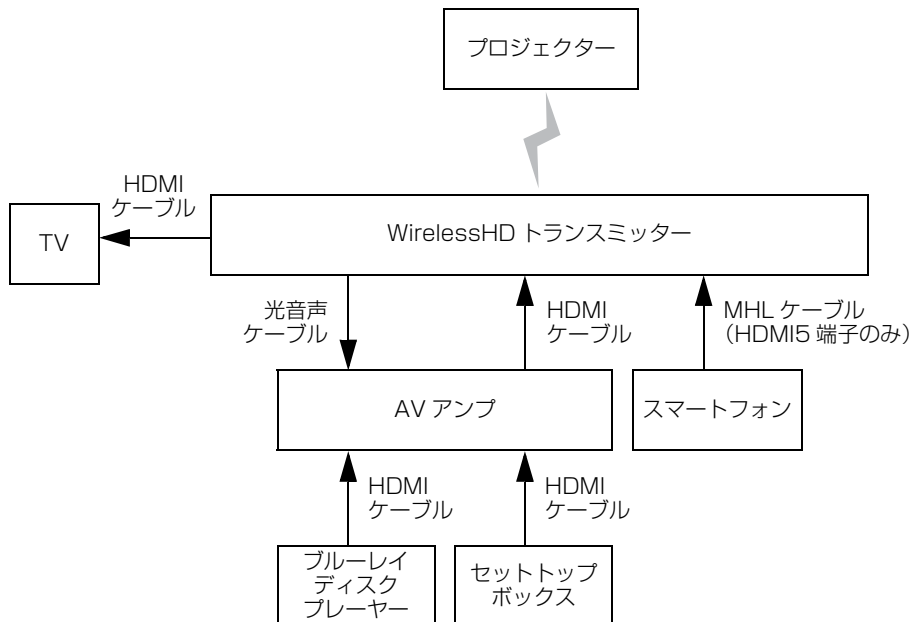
プロジェクター

HDMI
ケーブル

TV

WirelessHD トランスミッター

光音声
ケーブル

HDMI
ケーブル

MHL ケーブル
（HDMI5 端子のみ）

AV アンプ

スマートフォン

HDMI
ケーブル

HDMI
ケーブル

ブルーレイ
ディスク
プレーヤー

セットトップ
ボックス